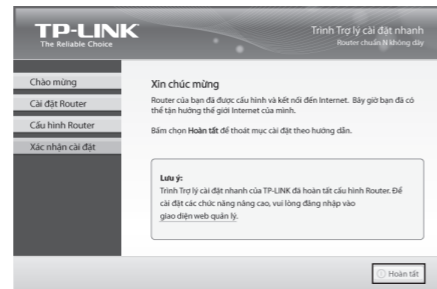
TP-LINK
The Reliable Choice

Trình Trợ lý cài đặt nhanh
Router chuẩn N không dây

Chào mừng
Cài đặt Router
Cấu hình Router
Xác nhận cài đặt

Xin chúc mừng

Router của bạn đã được cấu hình và kết nối đến Internet. Bây giờ bạn đã có thể tận hưởng thế giới Internet của mình.

Bấm chọn Hoàn tất để thoát mục cài đặt theo hướng dẫn.

Lưu ý:
Trình Trợ lý cài đặt nhanh của TP-LINK đã hoàn tất cấu hình Router. Để cài đặt các chức năng nâng cao, vui lòng đăng nhập vào giao diện web quản lý.

Hoàn tất